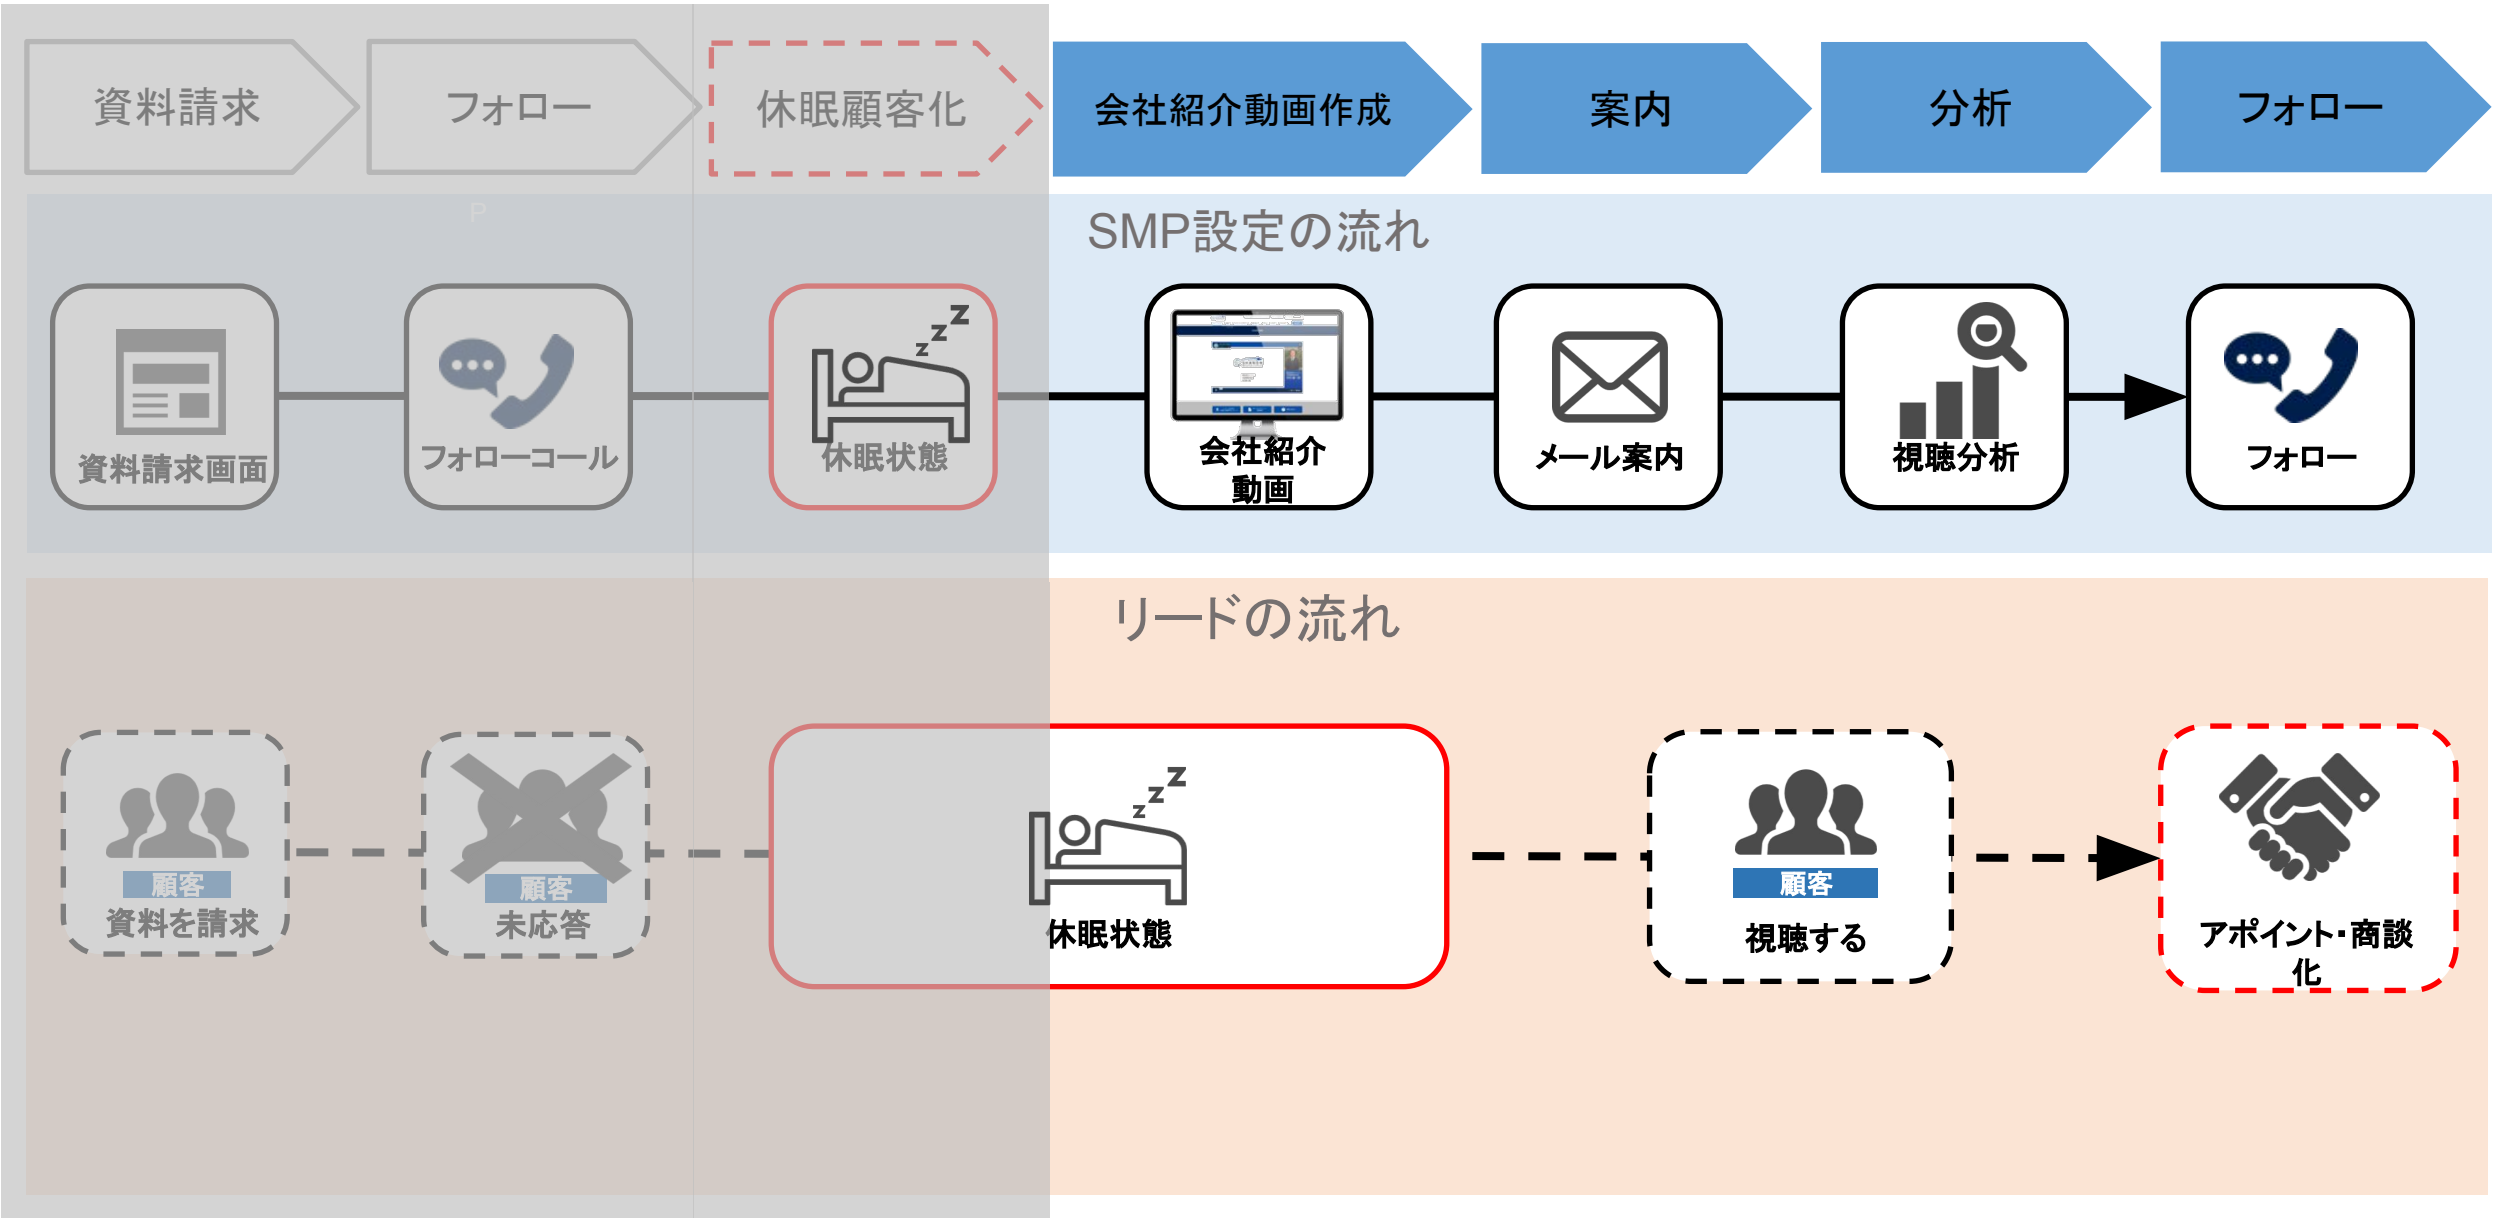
資料請求
フォロー
休眠顧客化
会社紹介動画作成
案内
分析
フォロー

SMP設定の流れ

資料請求画面
フォローコール
休眠状態
会社紹介動画
メール案内
視聴分析
フォロー

リードの流れ

顧客
資料を請求
顧客
未応答
休眠状態
顧客
視聴する
アポイント･商談化